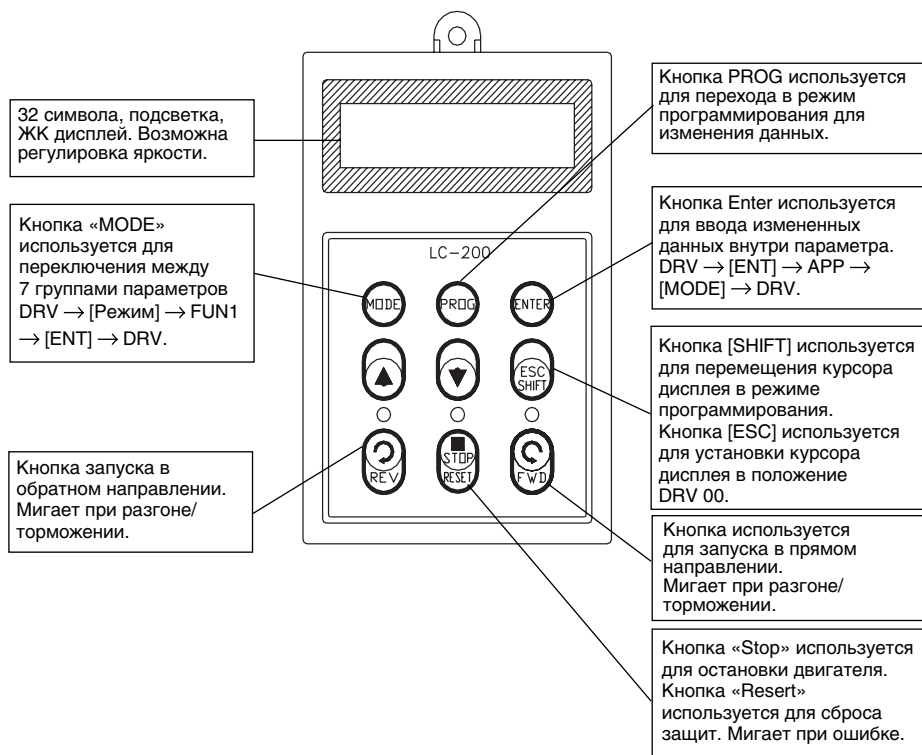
32 символа, подсветка, ЖК дисплей. Возможна регулировка яркости.

Кнопка PROG используется для перехода в режим программирования для изменения данных.

Кнопка «MODE» используется для переключения между 7 группами параметров DRV → [Режим] → FUN1 → [ENT] → DRV.

LC-200

Кнопка Enter используется для ввода измененных данных внутри параметра. DRV → [ENT] → APP → [MODE] → DRV.

MODE

PROG

ENTER

ESC
SHIFT

Кнопка [SHIFT] используется для перемещения курсора дисплея в режиме программирования. Кнопка [ESC] используется для установки курсора дисплея в положение DRV 00.

REV

STOP
RESET

FWD

Кнопка запуска в обратном направлении. Мигает при разгоне/торможении.

Кнопка используется для запуска в прямом направлении. Мигает при разгоне/торможении.

Кнопка «Stop» используется для остановки двигателя. Кнопка «Resert» используется для сброса защит. Мигает при ошибке.